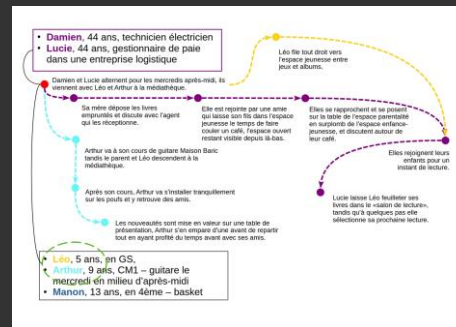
• **Damien**, 44 ans, technicien électricien
• **Lucie**, 44 ans, gestionnaire de paie dans une entreprise logistique

Damien et Lucie aiment pour les mercredis après-midi, ils viennent avec Léo et Arthur à la médiathèque.

Léo file tout droit vers l'espace jeunesse entre jeux et albums.

Sa mère dépose les livres empruntés et discute avec l'agent qui les réceptionne.

Elle est rejointe par une amie qui laisse son fils dans l'espace jeunesse le temps de faire couler un café, l'espace ouvert restant visible depuis là-bas.

Elles se rapprochent et se posent sur la table de l'espace parentalité en surplomb de l'espace enfance-jeunesse, et discutent autour de leur café.

Elles rejoignent leurs enfants pour un instant de lecture.

Arthur va à son cours de guitare Maison Baric tandis le parent et Léo descendent à la médiathèque.

Après son cours, Arthur va s'installer tranquillement sur les poufs et y retrouve des amis.

Lucie laisse Léo feuilleter ses livres dans le «salon de lecture», tandis qu'à quelques pas elle sélectionne sa prochaine lecture.

Les nouveautés sont mise en valeur sur une table de présentation, Arthur s'en empare d'une avant de repartir tout en ayant profité du temps avant avec ses amis.

• **Léo**, 5 ans, en GS,
• **Arthur**, 9 ans, CM1 – guitare le mercredi en milieu d'après-midi
• **Manon**, 13 ans, en 4ème – basket